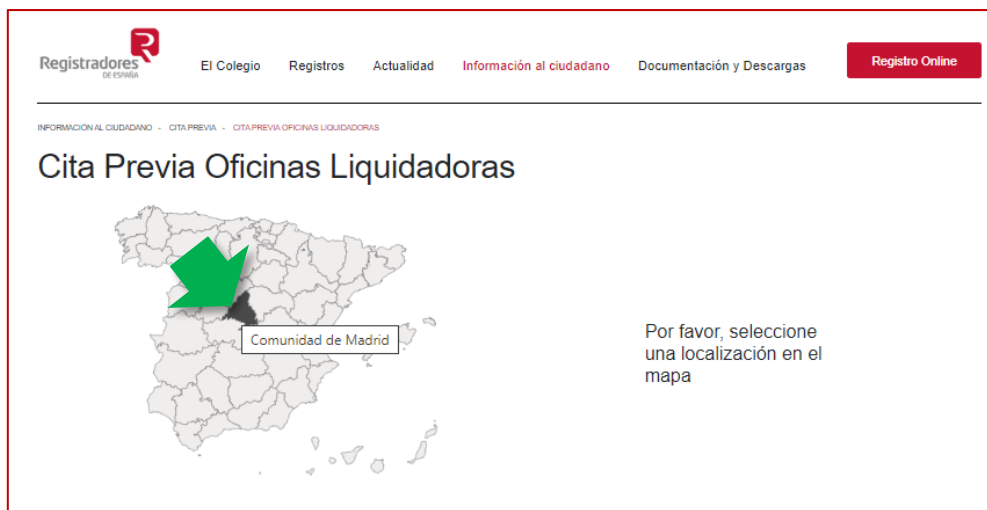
Registradores DE ESPAÑA

El Colegio Registros Actualidad Información al ciudadano Documentación y Descargas

Registro Online

INFORMACIÓN AL CIUDADANO - CITA PREVIA - CITA PREVIA OFICINAS LIQUIDADORAS

Cita Previa Oficinas Liquidadoras

Comunidad de Madrid

Por favor, seleccione una localización en el mapa